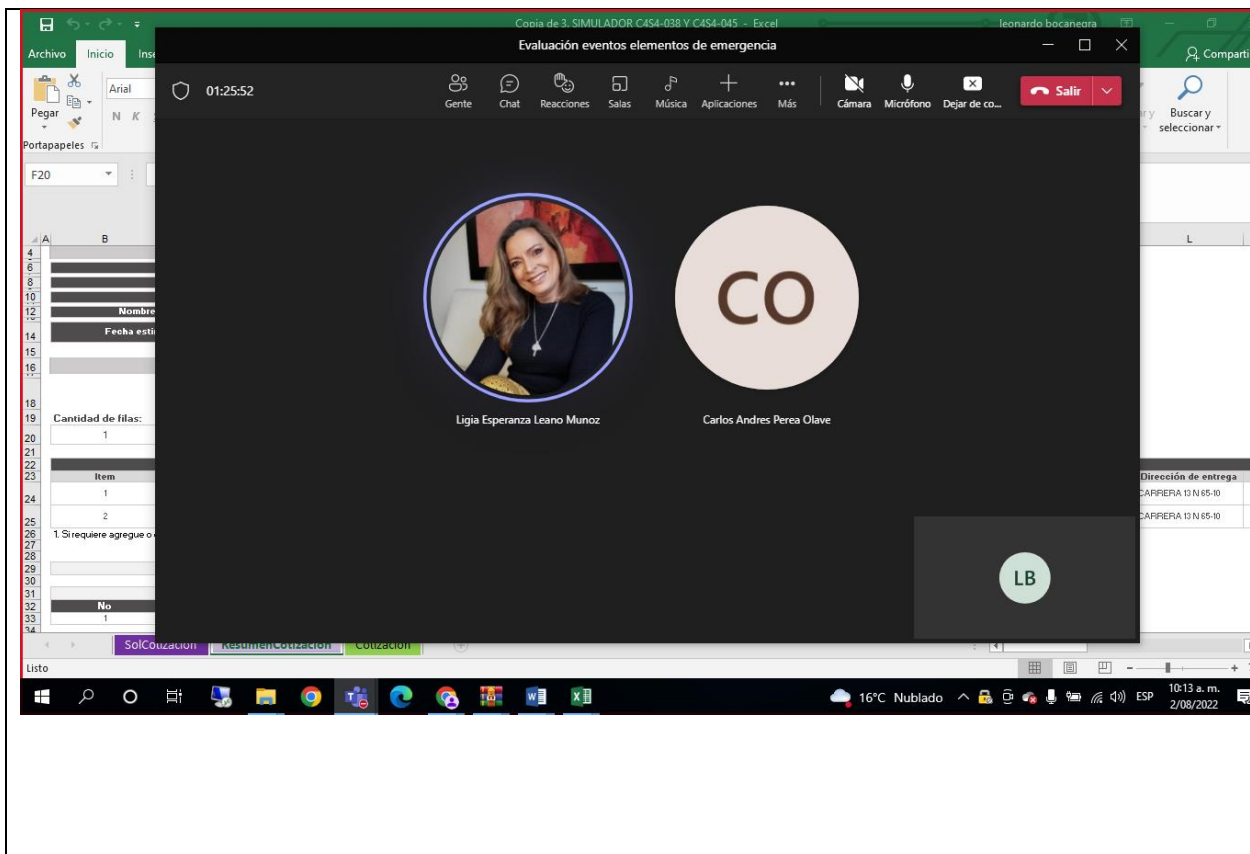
Copia de 3. SIMULADOR C4S4-038 Y C4S4-045 - Excel
leonardo bocanegra

Archivo Inicio Ins

Compartir

Pegar

Arial

N K

Portapapeles

Buscar y seleccionar

F20

Evaluación eventos elementos de emergencia

01:25:52

Gente Chat Reacciones Salas Música Aplicaciones Más

Cámara Micrófono Dejar de co...

Salir

CO

Ligia Esperanza Leano Munoz

Carlos Andres Perea Olave

LB

A B L

4
6
8
10
12 Nombre
14 Fecha esti
15
16
18
19 Cantidad de filas:
20 1
21
22
23 Item
24 1
2
25
26 1. Si requiere agregue o
27
28
29
30
31
32 No
33 1
34

Dirección de entrega
CARRERA 13 N 65-10
CARRERA 13 N 65-10

SolCotizacion ResumenCotizacion Cotizacion

Listo

16°C Nublado ESP 10:13 a. m. 2/08/2022